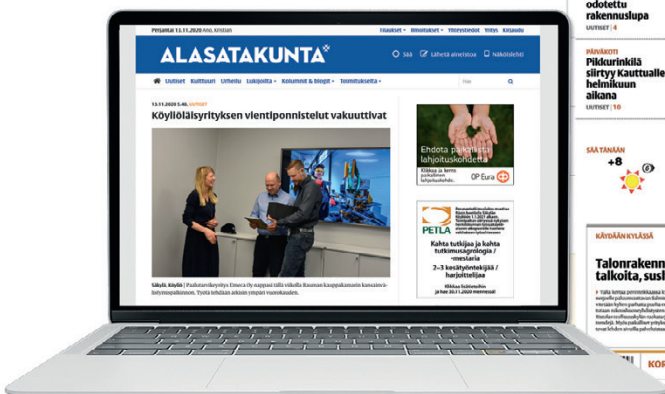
odotettu rakennuslupa
UUTISET | 4

PÄIVÄKOTI
Pikkurinkilä siirtyy Kauttualle helmikuun alkana
UUTISET | 10

SÄÄ TÄNÄÄN
+8

KÄYDÄÄN KYLÄSSÄ
Talonrakenn talkoita, susi

Perjantai 13.11.2020 Aino, Kristian
Tilaukset ▾ Ilmoitukset ▾ Yhteystiedot Yritys Kirjaudu

ALASATAKUNTA
Sää Lähetä ilmoitus Näköislehti

Uutiset Kulttuuri Urheilu Lukijoilta ▾ Kolumnit & blogit ▾ Toimituksesta ▾ Hae

13.11.2020 5.40, UUTISET
Köyliöläisyrityksen vientiponnistelut vakuuttivat

Säkylä, Köyliö | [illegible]

Ehdota paikallista lahjoituskohdetta
OP Eura

PETLA
Kahta tutkijaa ja kahta tutkimusagrologia / -mestaria
2–3 kesätyöntekijää / harjoittelijaa
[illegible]